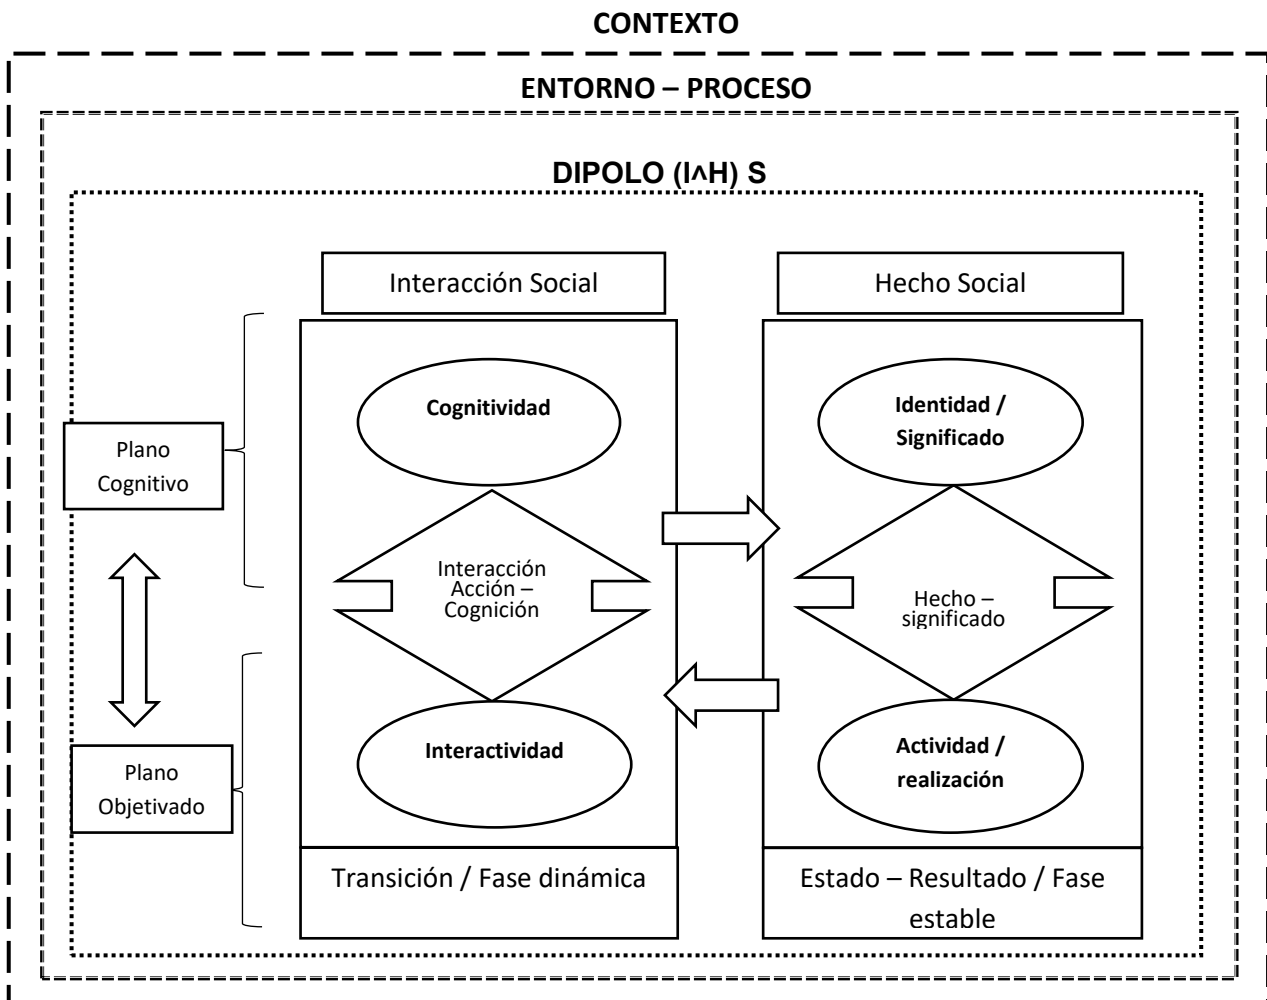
CONTEXTO

ENTORNO – PROCESO

DIPOLO (I^H) S

Interacción Social

Hecho Social

Plano Cognitivo

Cognitividad

Interacción Acción – Cognición

Interactividad

Identidad / Significado

Hecho – significado

Actividad / realización

Plano Objetivado

Transición / Fase dinámica

Estado – Resultado / Fase estable